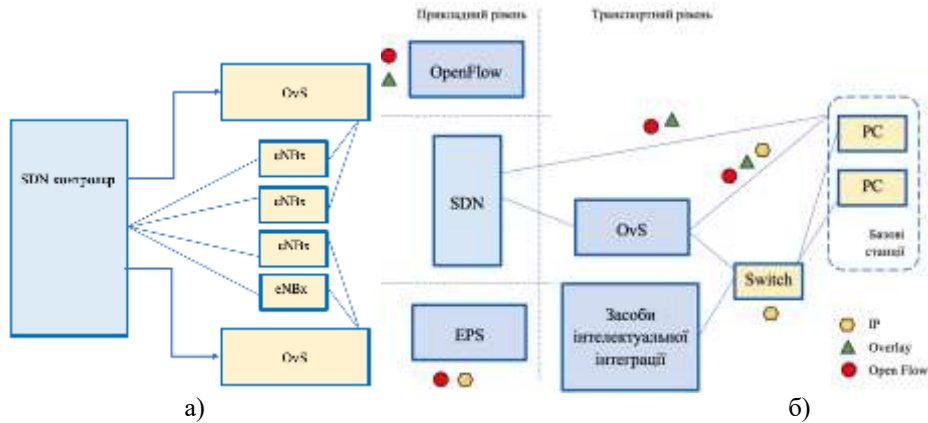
SDN контролер

OvS

eNBx

eNBx

eNBx

eNBx

OvS

а)

Прикладний рівень

Транспортний рівень

OpenFlow

SDN

EPS

OvS

Засоби інтелектуальної інтеграції

Switch

PC

PC

Базові станції

IP

Overlay

Open Flow

б)